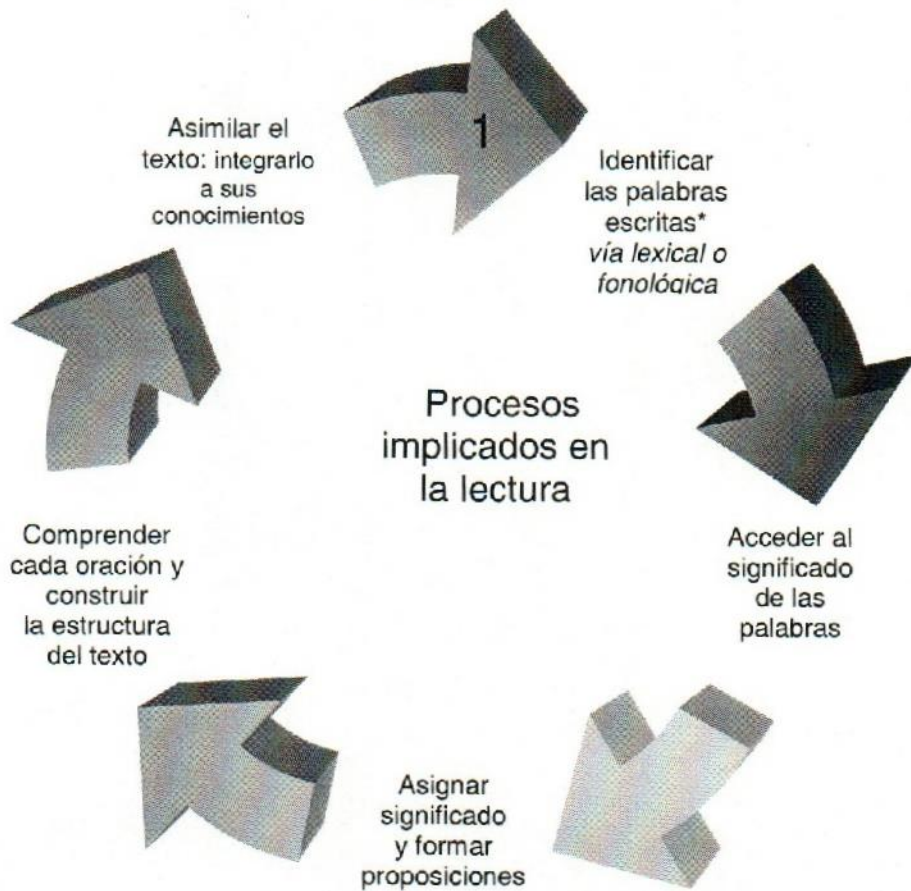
1

Identificar las palabras escritas* *vía lexical o fonológica*

Acceder al significado de las palabras

Asignar significado y formar proposiciones

Comprender cada oración y construir la estructura del texto

Asimilar el texto: integrarlo a sus conocimientos

Procesos implicados en la lectura